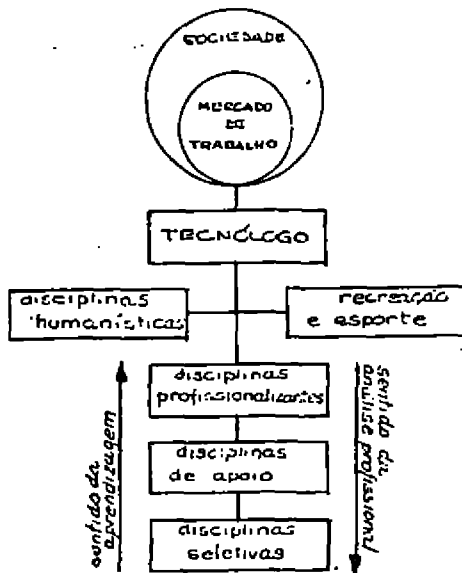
SOCIEDADE

MERCADO DE TRABALHO

TECNÓLOGO

disciplinas humanísticas

recreação e esporte

disciplinas profissionalizantes

disciplinas de apoio

disciplinas seletivas

sentido da aprendizagem

sentido da análise profissional